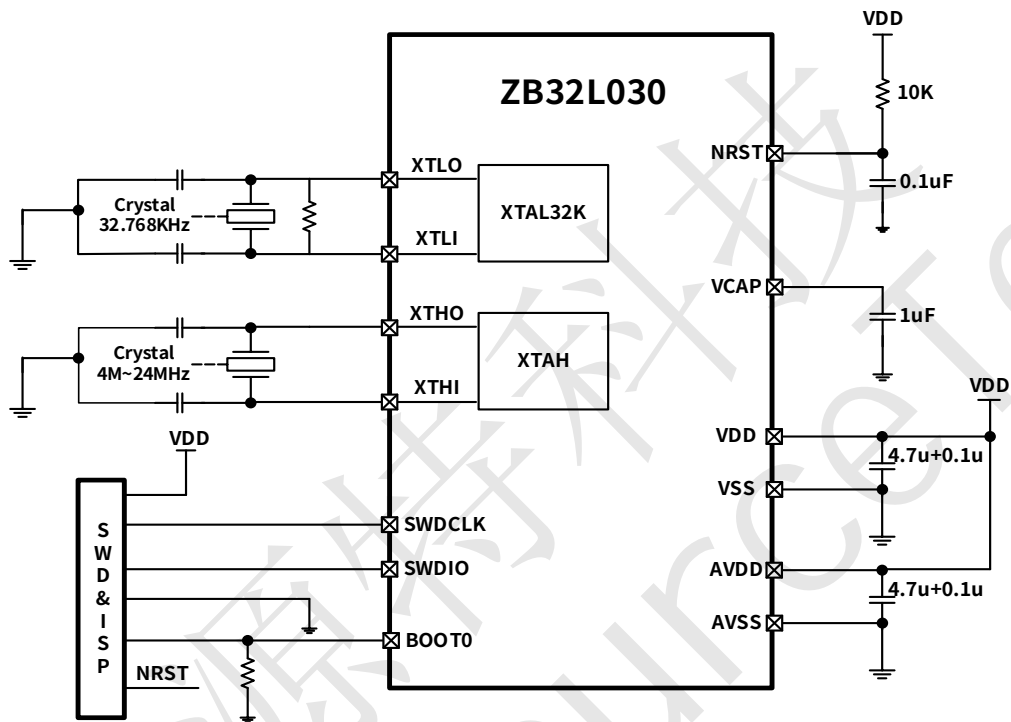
ZB32L030

VDD

10K

NRST

0.1uF

XTLO

XTAL32K

Crystal
32.768KHz

XTLI

VCAP

1uF

XTHO

XTAH

Crystal
4M~24MHz

XTHI

VDD

VDD

4.7u+0.1u

VSS

VDD

SWDCLK

S
W
D
&
I
S
P

SWDIO

AVDD

4.7u+0.1u

AVSS

BOOT0

NRST